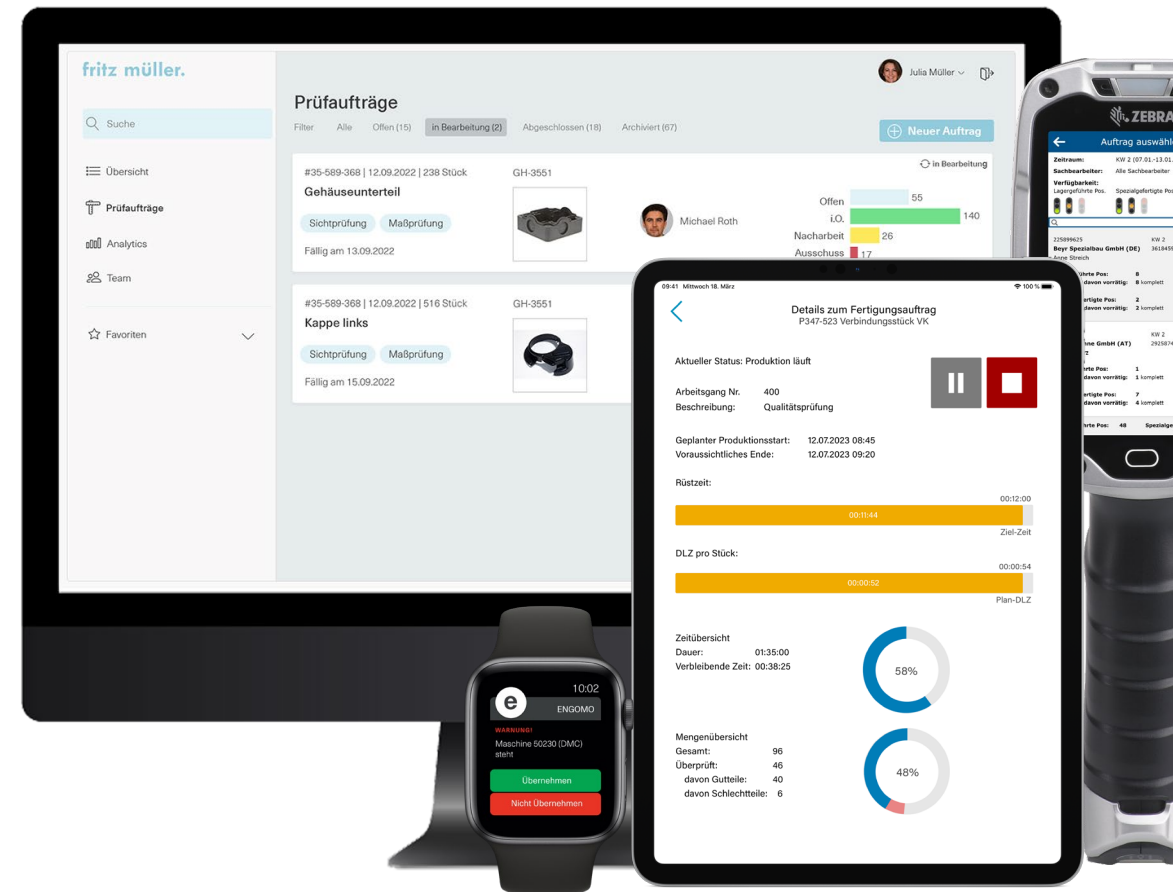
fritz müller.

Julia Müller

Suche

Übersicht

Prüfaufträge

Analytics

Team

Favoriten

Prüfaufträge

Filter Alle Offen (15) in Bearbeitung (2) Abgeschlossen (18) Archiviert (67)

Neuer Auftrag

#35-589-368 | 12.09.2022 | 238 Stück
Gehäuseunterteil
GH-3551
in Bearbeitung
Sichtprüfung Maßprüfung
Fällig am 13.09.2022
Michael Roth
Offen 55
i.O. 140
Nacharbeit 26
Ausschuss 17

#35-589-368 | 12.09.2022 | 516 Stück
Kappe links
GH-3551
Sichtprüfung Maßprüfung
Fällig am 15.09.2022

09:41 Mittwoch 18. März
100 %

Details zum Fertigungsauftrag
P347-523 Verbindungsstück VK

Aktueller Status: Produktion läuft

Arbeitsgang Nr. 400
Beschreibung: Qualitätsprüfung

Geplanter Produktionsstart: 12.07.2023 08:45
Voraussichtliches Ende: 12.07.2023 09:20

Rüstzeit:
00:12:00
00:11:44
Ziel-Zeit

DLZ pro Stück:
00:00:54
00:00:52
Plan-DLZ

Zeitübersicht
Dauer: 01:35:00
Verbleibende Zeit: 00:38:25
58%

Mengenübersicht
Gesamt: 96
Überprüft: 46
davon Gutteile: 40
davon Schlechtteile: 6
48%

10:02
e
ENGOMO
WARNUNG!
Maschine 50230 (DMC) steht
Übernehmen
Nicht Übernehmen

ZEBRA
Auftrag auswähl
Zeitraum: KW 2 (07.01.-13.01.
Sachbearbeiter: Alle Sachbearbeiter
Verfügbarkeit:
Lagergeführte Pos. Spezialgefertigte Pos.
225899625 KW 2
Beyr Spezialbau GmbH (DE) 361845
Anne Streich
führte Pos: 8
davon vorrätig: 8 komplett
rtigte Pos: 2
davon vorrätig: 2 komplett
KW 2
ne GmbH (AT) 292587
hrte Pos: 1
davon vorrätig: 1 komplett
rtigte Pos: 7
davon vorrätig: 4 komplett
hrte Pos: 48 Speziale